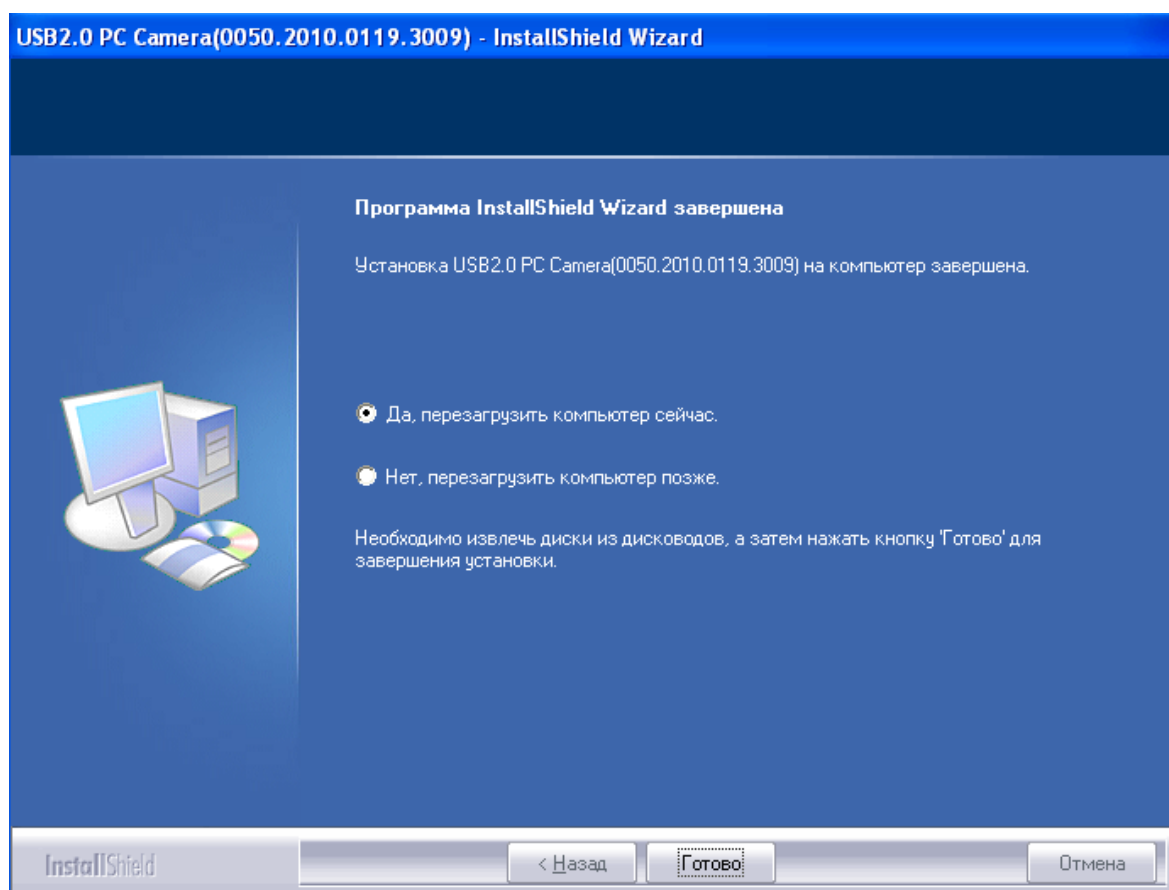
USB2.0 PC Camera(0050.2010.0119.3009) - InstallShield Wizard

Программа InstallShield Wizard завершена

Установка USB2.0 PC Camera(0050.2010.0119.3009) на компьютер завершена.

Да, перезагрузить компьютер сейчас.

Нет, перезагрузить компьютер позже.

Необходимо извлечь диски из дисководов, а затем нажать кнопку 'Готово' для завершения установки.

InstallShield

< Назад

Готово

Отмена